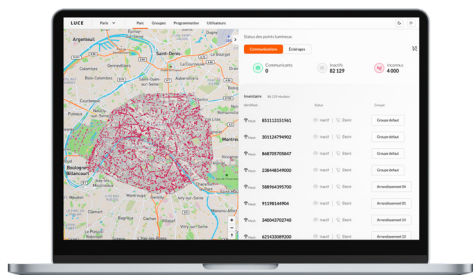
LUCE Paris Parc Groupes Programmation Utilisateurs

Saint-Denis
Colombes
Boulogne-Billancourt
Montreuil
Montrouge

Status des points lumineux
Communications Éclairages

Communicants 0
Inactifs 82 129
Inconnus 4 000

Inventaire 86 129 éléments
Identifiant Statut Groupe

| Identifiant | Statut | Groupe |
|---|---|---|
| 851115515961 | Inactif Éteint | Groupe default |
| 301134794902 | Inactif Éteint | Groupe default |
| 868705705847 | Inactif Éteint | Groupe default |
| 238485494000 | Inactif Éteint | Groupe default |
| 588964595700 | Inactif Éteint | Arrondissement 04 |
| 91598164904 | Inactif Éteint | Arrondissement 04 |
| 340043702740 | Inactif Éteint | Arrondissement 04 |
| 625430088200 | Inactif Éteint | Arrondissement 04 |